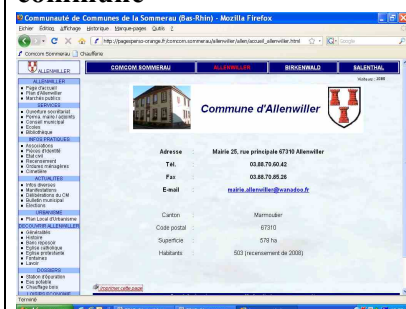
commune

Communauté de Communes de la Sommerau (Bas-Rhin) - Mozilla Firefox

Fichier Édition Affichage Historique Marque-pages Outils ?

http://pagesperso-orange.fr/comcom.sommerau/allenwiller/allen/accueil_allenwiller.html

Comcom Sommerau | Chaufferie

ALLENWILLER

COMCOM SOMMERAU | ALLENWILLER | BIRKENWALD | SALENTHAL

Visiteurs : 3099

ALLENWILLER
• Page d'accueil
• Plan d'Allenwiller
• Marchés publics

SERVICES
• Syndicat Intercommunal
• Pomp. Mairie / adjoints
• Conseil municipal
• Ecoles
• Bibliothèque

INFOS PRATIQUES
• Associations
• Pièces d'identité
• Etat civil
• Recensement
• Ordures ménagères
• Cimetière

ACTUALITES
• Infos diverses
• Manifestations
• Délibérations du CM
• Bulletin municipal
• Elections

URBANISME
• Plan Local d'Urbanisme

DECOUVRIR ALLENWILLER
• Généralités
• Histoire
• Blason
• Eglise catholique
• Eglise protestante
• Fontaines
• Lavoir

DOSSIERS
• Station d'épuration
• Bois
• Chauffage bois

Commune d'Allenwiller

| Adresse | Mairie 25, rue principale 67310 Allenwiller |
|---|---|
| Tél. | 03.88.70.60.42 |
| Fax | 03.88.70.85.26 |
| E-mail | mairie.allenwiller@wanadoo.fr |

| Canton | Marmoutier |
|---|---|
| Code postal | 67310 |
| Superficie | 578 ha |
| Habitants | 503 (recensement de 2008) |

Imprimer cette page

Terminé